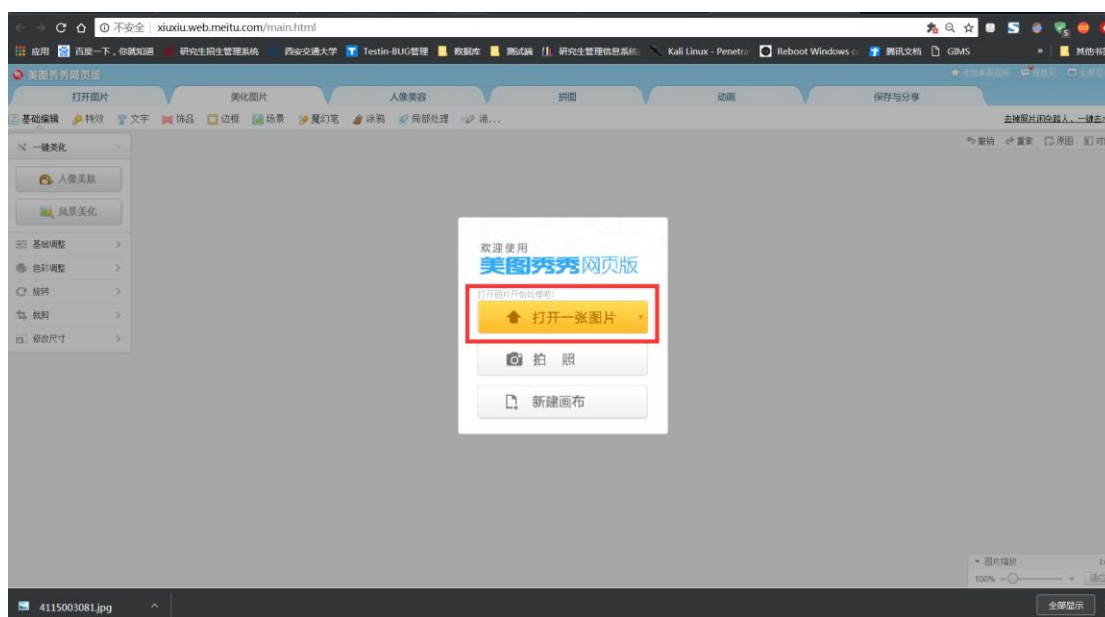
不安全 | xiuxiu.web.meitu.com/main.html

应用 百度一下，你就知道 研究生招生管理系统 西安交通大学 Testin-BUG管理 数据库 测试篇 研究生管理信息系统 Kali Linux - Penetra Reboot Windows Boot 腾讯文档 GIMS » 其他书

美图秀秀网页版

添加桌面图标 有意见 全屏

打开图片 美化图片 人像美容 拼图 动画 保存与分享

去掉照片里的路人，一键去

基础编辑 特效 文字 饰品 边框 场景 魔幻笔 涂鸦 局部处理 涂...

撤销 重做 原图 对

一键美化

人像美肤

风景美化

基础调整

色彩调整

旋转

裁剪

修改尺寸

欢迎使用

美图秀秀网页版

打开图片开始处理吧!

打开一张图片

拍 照

新建画布

图片缩放

100%

4115003081.jpg

全部显示